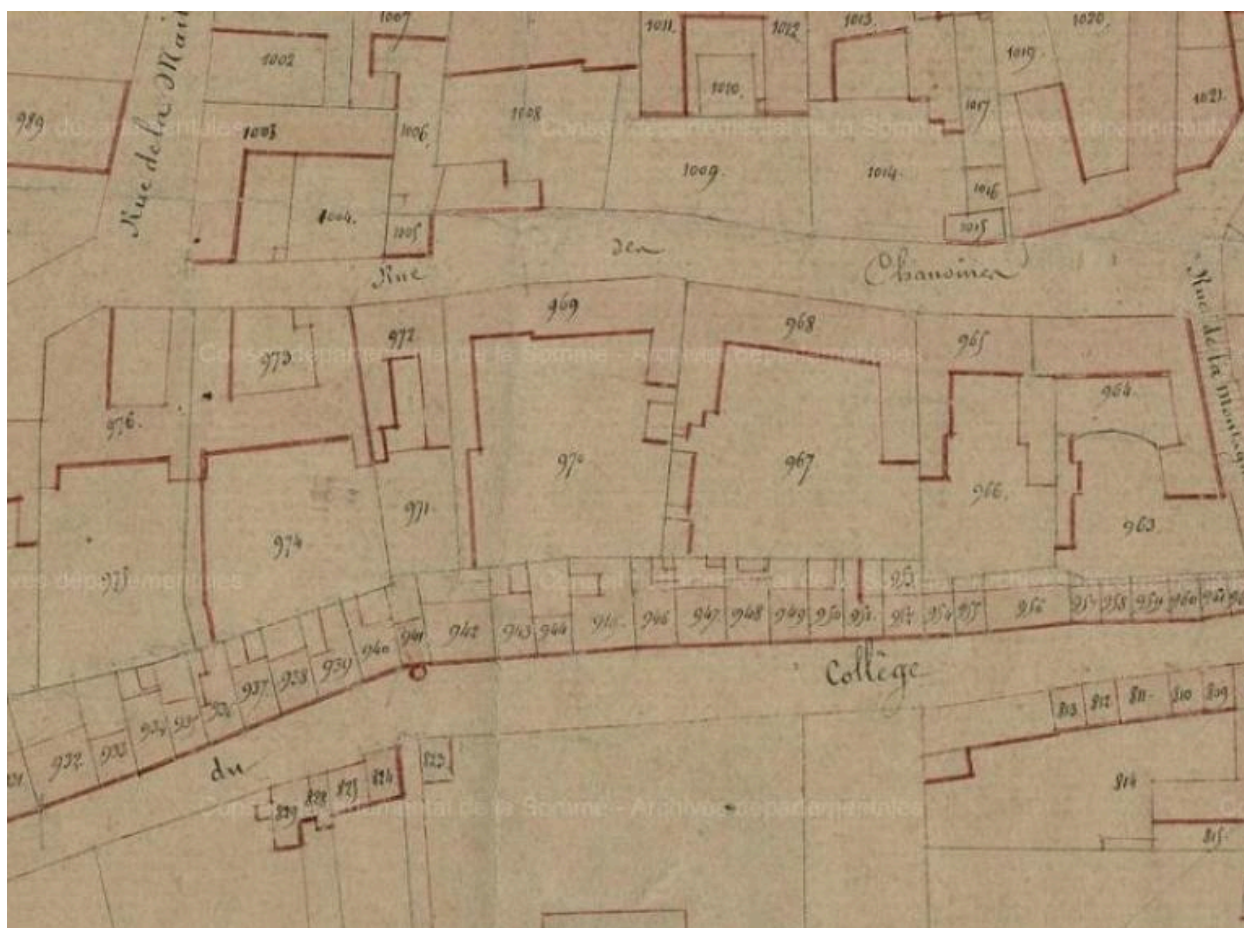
Rue de la Mai

1007 1011 1012 1013 1020

1002 1010 1019 1021

989 1003 1006 1008 1017

1009 1014

1004 1016

1005 1015

Rue des Chanoines

Rue de la Montag

969 968

973 972 965

964

976

970 967

966

971 963

974

975 953

942 943 944 945 946 947 948 949 950 951 952 954 955 956 957 958 959 960 961

941 940 939 938 937 936 935 934 933 932 931

Collège

813 812 811 810 809

du

825 824 823 828 829

814

815

Conseil départemental de la Somme - Archives départementales